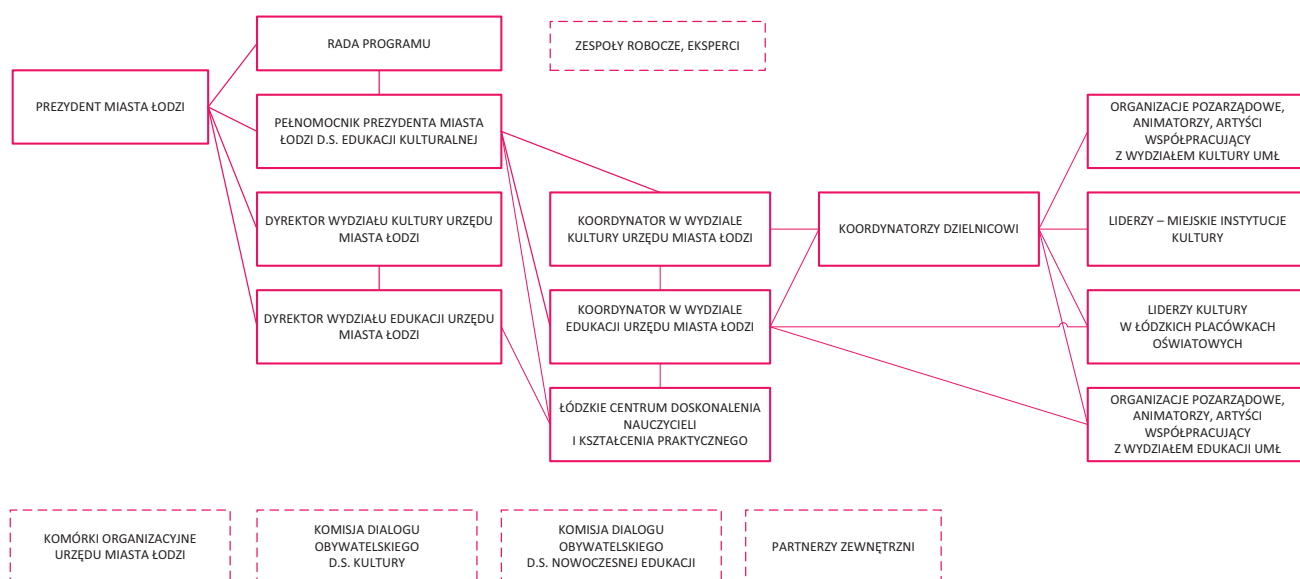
PREZYDENT MIASTA ŁODZI

RADA PROGRAMU

ZESPOŁY ROBOCZE, EKSPERCI

PEŁNOMOCNIK PREZYDENTA MIASTA ŁODZI D.S. EDUKACJI KULTURALNEJ

DYREKTOR WYDZIAŁU KULTURY URZĘDU MIASTA ŁODZI

DYREKTOR WYDZIAŁU EDUKACJI URZĘDU MIASTA ŁODZI

KOORDYNATOR W WYDZIALE KULTURY URZĘDU MIASTA ŁODZI

KOORDYNATOR W WYDZIALE EDUKACJI URZĘDU MIASTA ŁODZI

ŁÓDZKIE CENTRUM DOSKONALENIA NAUCZYCIELI I KSZTAŁCENIA PRAKTYCZNEGO

KOORDYNATORZY DZIELNICOWI

ORGANIZACJE POZARZĄDOWE, ANIMATORZY, ARTYŚCI WSPÓŁPRACUJĄCY Z WYDZIAŁEM KULTURY UMŁ

LIDERZY – MIEJSKIE INSTYTUCJE KULTURY

LIDERZY KULTURY W ŁÓDZKICH PLACÓWKACH OŚWIATOWYCH

ORGANIZACJE POZARZĄDOWE, ANIMATORZY, ARTYŚCI WSPÓŁPRACUJĄCY Z WYDZIAŁEM EDUKACJI UMŁ

KOMÓRKI ORGANIZACYJNE URZĘDU MIASTA ŁODZI

KOMISJA DIALOGU OBYWATELSKIEGO D.S. KULTURY

KOMISJA DIALOGU OBYWATELSKIEGO D.S. NOWOCZESNEJ EDUKACJI

PARTNERZY ZEWNĘTRZNI